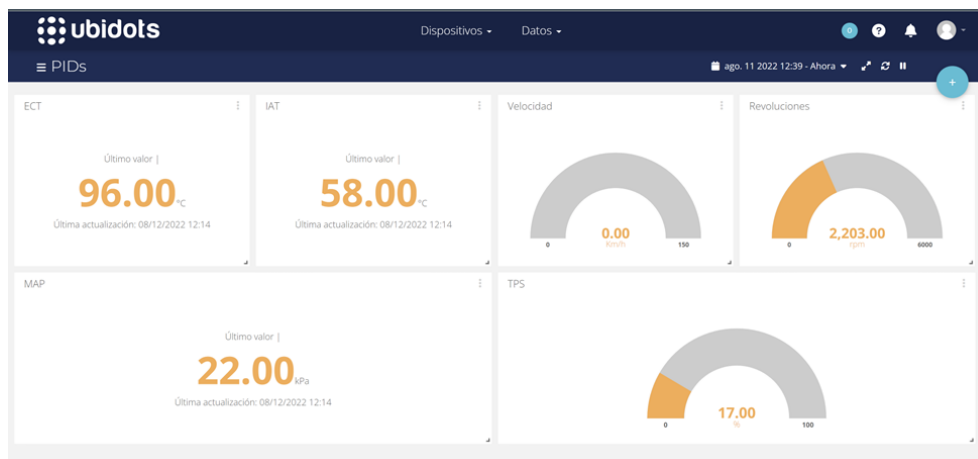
ubidots

Dispositivos ▾ Datos ▾

0 ?

≡ PIDs

ago. 11 2022 12:39 - Ahora ▾

+

ECT

Último valor |

96.00 °C

Última actualización: 08/12/2022 12:14

IAT

Último valor |

58.00 °C

Última actualización: 08/12/2022 12:14

Velocidad

0.00
Km/h

0 150

Revoluciones

2,203.00
rpm

0 6000

MAP

Último valor |

22.00 kPa

Última actualización: 08/12/2022 12:14

TPS

17.00
%

0 100